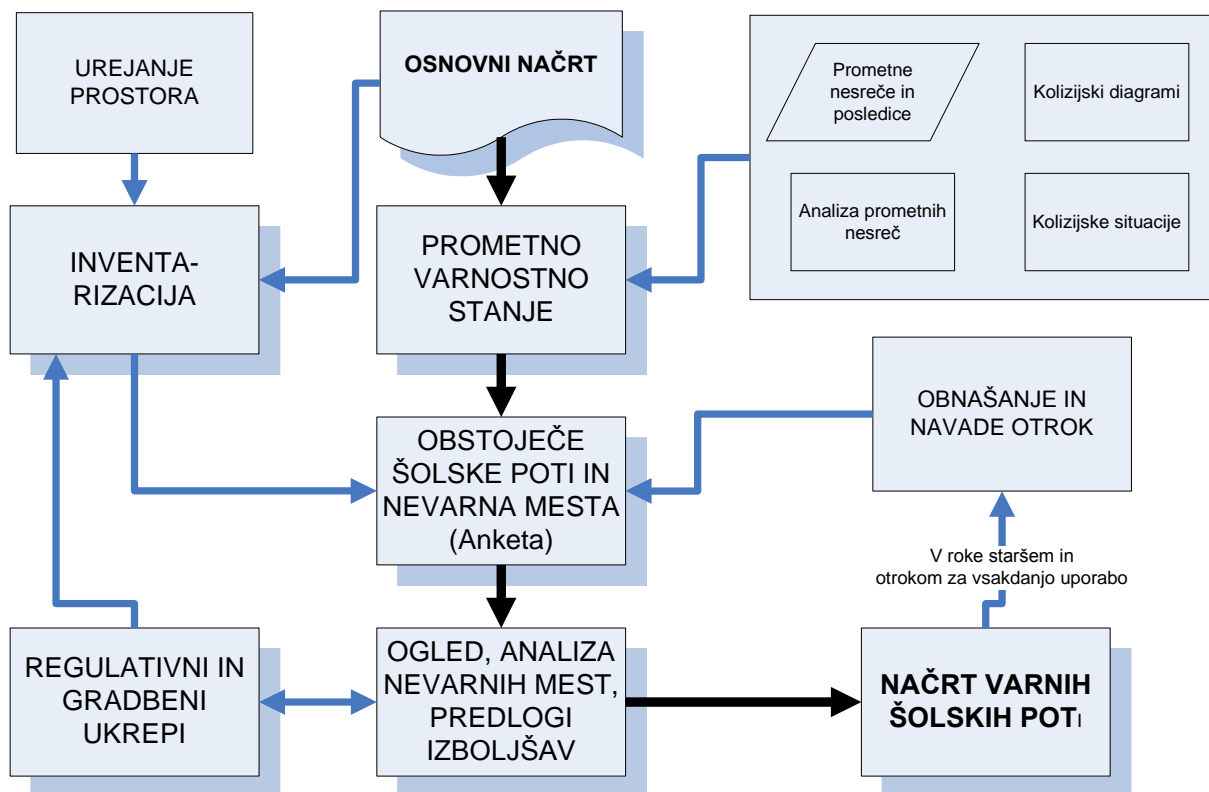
UREJANJE PROSTORA

OSNOVNI NAČRT

Prometne nesreče in posledice

Kolizijski diagrami

Analiza prometnih nesreč

Kolizijske situacije

INVENTARIZACIJA

PROMETNO VARNOSTNO STANJE

OBNAŠANJE IN NAVADE OTROK

OBSTOJEČE ŠOLSKE POTI IN NEVARNA MESTA (Anketa)

V roke staršem in otrokom za vsakdanjo uporabo

REGULATIVNI IN GRADBENI UKREPI

OGLED, ANALIZA NEVARNIH MEST, PREDLOGI IZBOLJŠAV

NAČRT VARNIH ŠOLSKIH POTI